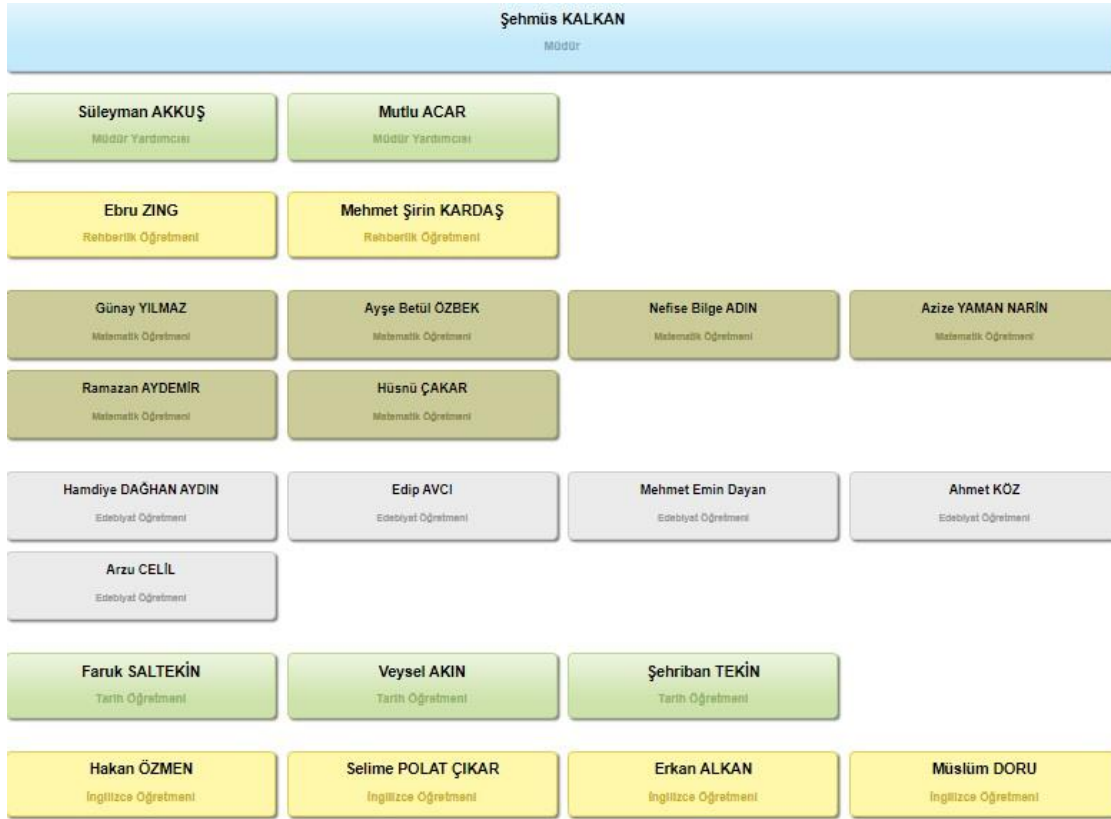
Şehmüs KALKAN
Müdür

Süleyman AKKUŞ
Müdür Yardımcısı

Mutlu ACAR
Müdür Yardımcısı

Ebru ZING
Rehberlik Öğretmeni

Mehmet Şirin KARDAŞ
Rehberlik Öğretmeni

Günay YILMAZ
Matematik Öğretmeni

Ayşe Betül ÖZBEK
Matematik Öğretmeni

Nefise Bilge ADIN
Matematik Öğretmeni

Azize YAMAN NARİN
Matematik Öğretmeni

Ramazan AYDEMİR
Matematik Öğretmeni

Hüsnü ÇAKAR
Matematik Öğretmeni

Hamdiye DAĞHAN AYDIN
Edebiyat Öğretmeni

Edip AVCI
Edebiyat Öğretmeni

Mehmet Emin Dayan
Edebiyat Öğretmeni

Ahmet KÖZ
Edebiyat Öğretmeni

Arzu CELİL
Edebiyat Öğretmeni

Faruk SALTEKİN
Tarih Öğretmeni

Veysel AKIN
Tarih Öğretmeni

Şehriban TEKİN
Tarih Öğretmeni

Hakan ÖZMEN
İngilizce Öğretmeni

Selime POLAT ÇIKAR
İngilizce Öğretmeni

Erkan ALKAN
İngilizce Öğretmeni

Müslüm DORU
İngilizce Öğretmeni